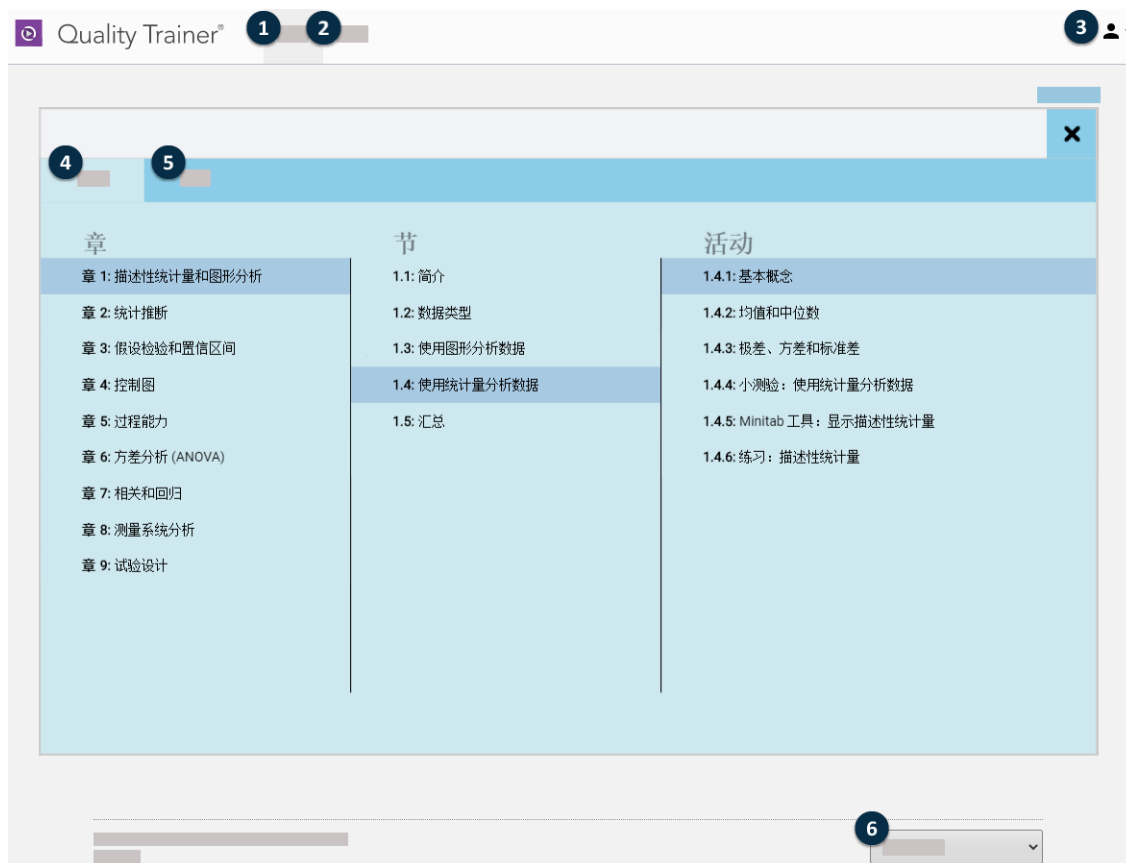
Quality Trainer®

1 2 3

4 5

章

章 1: 描述性统计量和图形分析
章 2: 统计推断
章 3: 假设检验和置信区间
章 4: 控制图
章 5: 过程能力
章 6: 方差分析 (ANOVA)
章 7: 相关和回归
章 8: 测量系统分析
章 9: 试验设计

节

1.1: 简介
1.2: 数据类型
1.3: 使用图形分析数据
1.4: 使用统计量分析数据
1.5: 汇总

活动

1.4.1: 基本概念
1.4.2: 均值和中位数
1.4.3: 极差、方差和标准差
1.4.4: 小测验：使用统计量分析数据
1.4.5: Minitab 工具：显示描述性统计量
1.4.6: 练习：描述性统计量

6